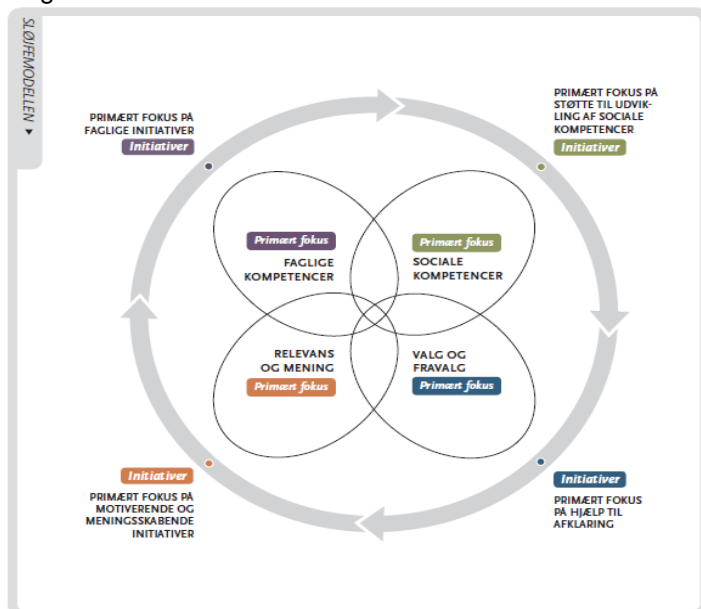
SLØJFEMODELLEN ▼

PRIMÆRT FOKUS PÅ FAGLIGE INITIATIVER
Initiativer

PRIMÆRT FOKUS PÅ STØTTE TIL UDVIKLING AF SOCIALE KOMPETENCER
Initiativer

Primært fokus
FAGLIGE KOMPETENCER

Primært fokus
SOCIALE KOMPETENCER

RELEVANS OG MENING
Primært fokus

VALG OG FRAVALG
Primært fokus

Initiativer
PRIMÆRT FOKUS PÅ MOTIVERENDE OG MENINGSSKABENDE INITIATIVER

Initiativer
PRIMÆRT FOKUS PÅ HJÆLP TIL AFKLARING